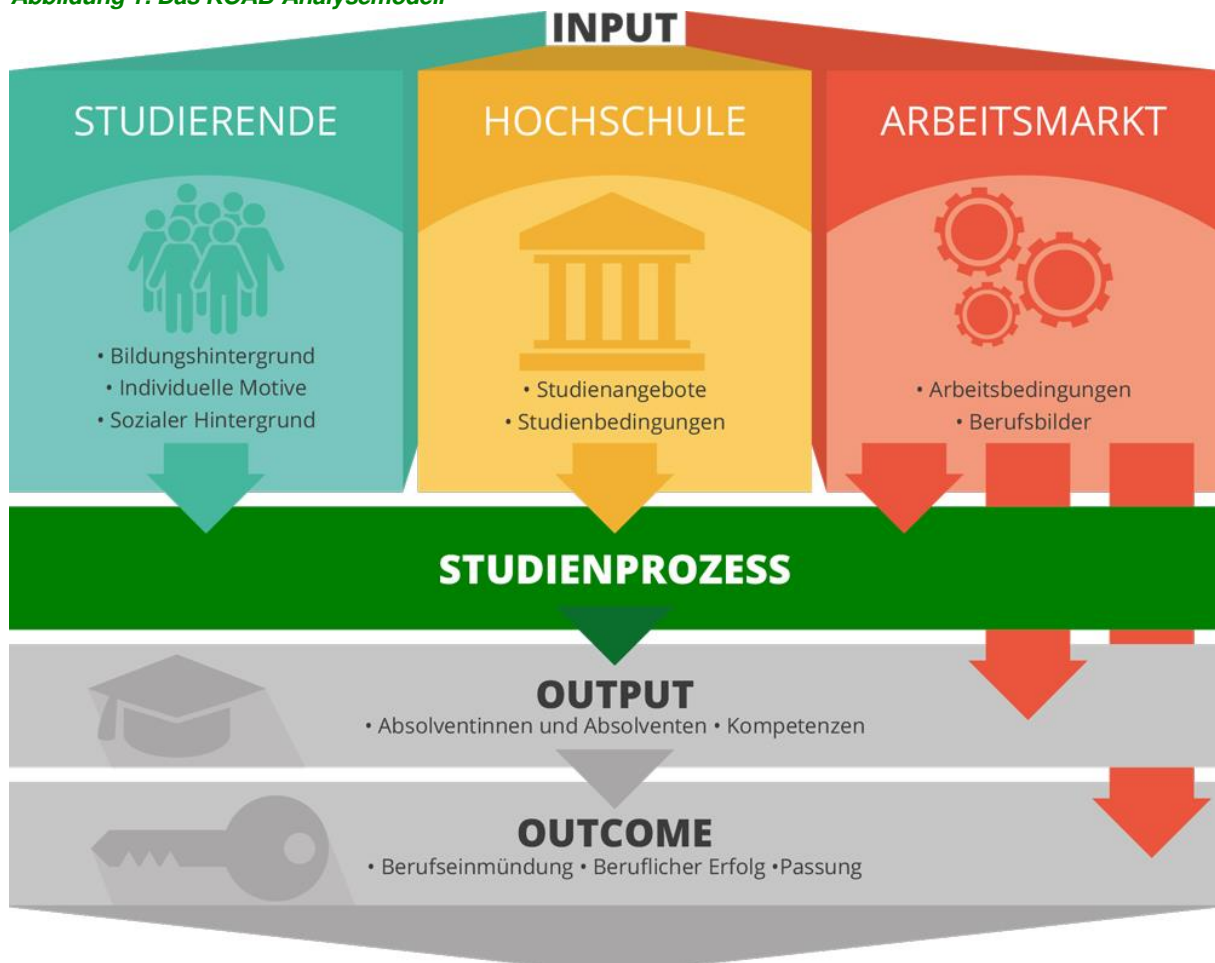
Abbildung 1: Das KOAB-Analysemodell

INPUT

STUDIERENDE

• Bildungshintergrund
• Individuelle Motive
• Sozialer Hintergrund

HOCHSCHULE

• Studienangebote
• Studienbedingungen

ARBEITSMARKT

• Arbeitsbedingungen
• Berufsbilder

STUDIENPROZESS

OUTPUT
• Absolventinnen und Absolventen • Kompetenzen

OUTCOME
• Berufseinmündung • Beruflicher Erfolg •Passung